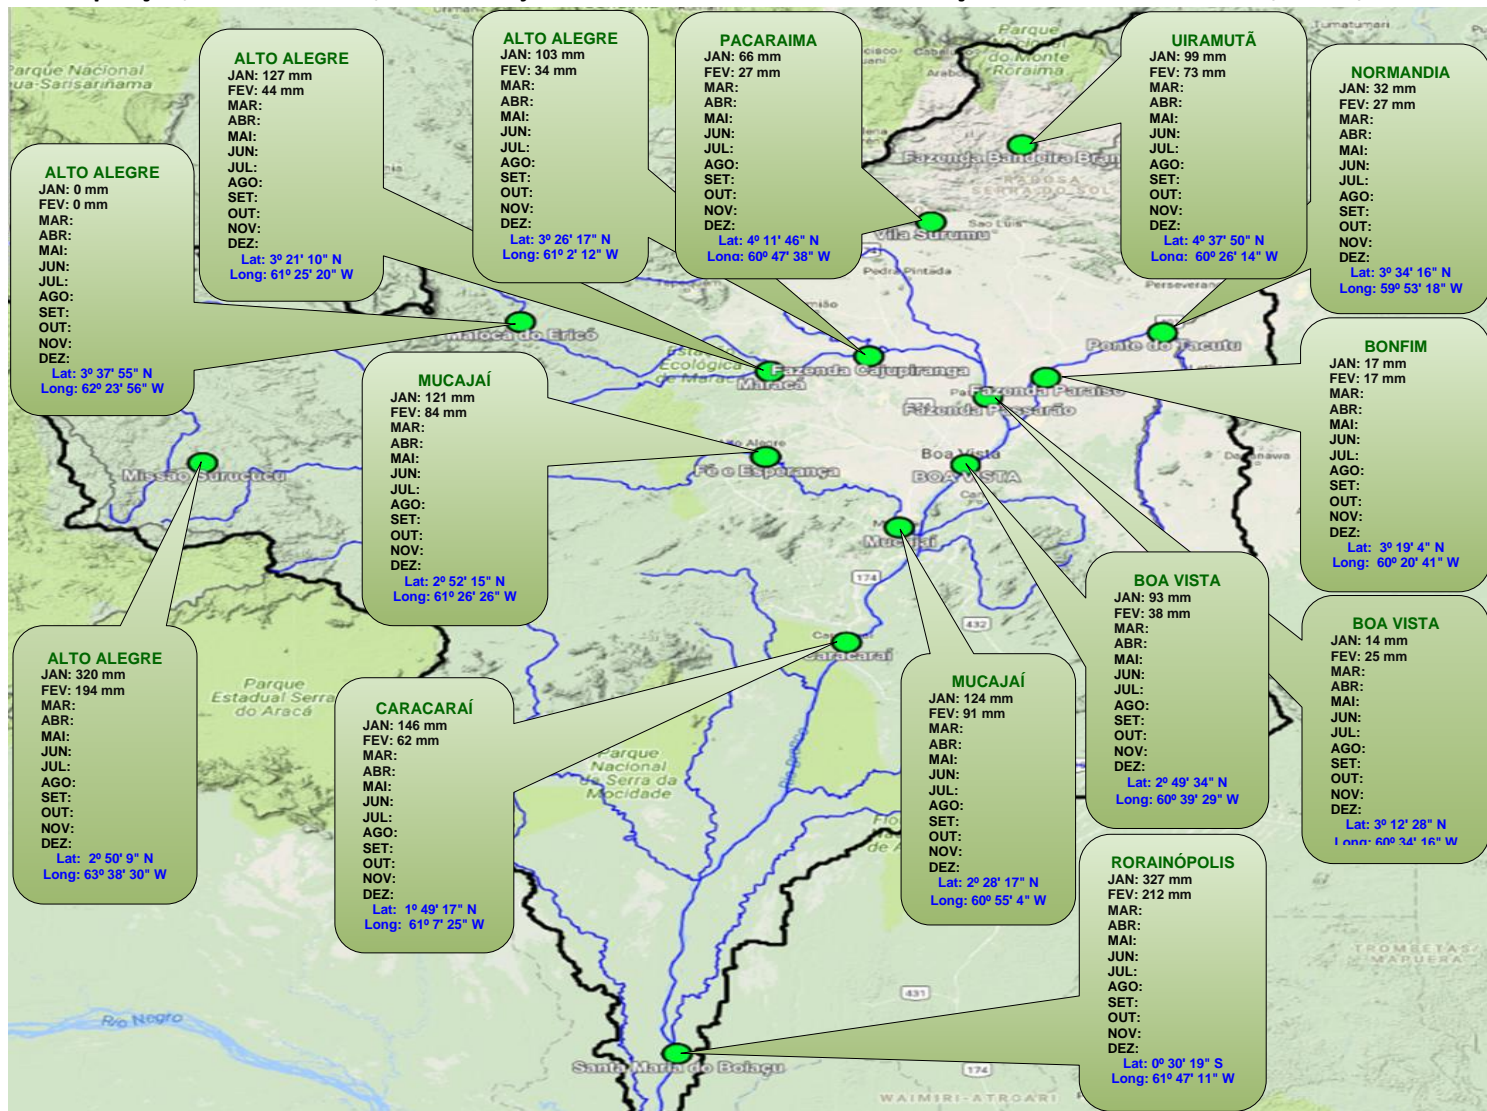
ALTO ALEGRE
JAN: 0 mm
FEV: 0 mm
MAR:
ABR:
MAI:
JUN:
JUL:
AGO:
SET:
OUT:
NOV:
DEZ:
Lat: 3º 37' 55" N
Long: 62º 23' 56" W

ALTO ALEGRE
JAN: 127 mm
FEV: 44 mm
MAR:
ABR:
MAI:
JUN:
JUL:
AGO:
SET:
OUT:
NOV:
DEZ:
Lat: 3º 21' 10" N
Long: 61º 25' 20" W

ALTO ALEGRE
JAN: 103 mm
FEV: 34 mm
MAR:
ABR:
MAI:
JUN:
JUL:
AGO:
SET:
OUT:
NOV:
DEZ:
Lat: 3º 26' 17" N
Long: 61º 2' 12" W

PACARAIMA
JAN: 66 mm
FEV: 27 mm
MAR:
ABR:
MAI:
JUN:
JUL:
AGO:
SET:
OUT:
NOV:
DEZ:
Lat: 4º 11' 46" N
Long: 60º 47' 38" W

UIRAMUTÃ
JAN: 99 mm
FEV: 73 mm
MAR:
ABR:
MAI:
JUN:
JUL:
AGO:
SET:
OUT:
NOV:
DEZ:
Lat: 4º 37' 50" N
Long: 60º 26' 14" W

NORMANDIA
JAN: 32 mm
FEV: 27 mm
MAR:
ABR:
MAI:
JUN:
JUL:
AGO:
SET:
OUT:
NOV:
DEZ:
Lat: 3º 34' 16" N
Long: 59º 53' 18" W

Parque Nacional Serra da Sarisariñama
Parque do Monte Roraima
Fazenda Bandeira Branca
Serra do Sol
Vila Surumu
Pedra Pintada
Perseverança
Maloca do Erico
Estação Ecológica de Maracá
Maracá
Fazenda Cajupiranga
Ponte do Tacutu
Fazenda Paraíso
Fazenda Passarão
Fé e Esperança
Boa Vista
BOA VISTA
Missão Surucucu
Mucajaí
Caracaraí
Parque Estadual Serra do Aracá
Parque Nacional da Serra da Mocidade
Rio Negro
Santa Maria do Boiaçu
Trombetas Mapuera
Waimiri-Atroari

MUCAJAÍ
JAN: 121 mm
FEV: 84 mm
MAR:
ABR:
MAI:
JUN:
JUL:
AGO:
SET:
OUT:
NOV:
DEZ:
Lat: 2º 52' 15" N
Long: 61º 26' 26" W

BONFIM
JAN: 17 mm
FEV: 17 mm
MAR:
ABR:
MAI:
JUN:
JUL:
AGO:
SET:
OUT:
NOV:
DEZ:
Lat: 3º 19' 4" N
Long: 60º 20' 41" W

BOA VISTA
JAN: 93 mm
FEV: 38 mm
MAR:
ABR:
MAI:
JUN:
JUL:
AGO:
SET:
OUT:
NOV:
DEZ:
Lat: 2º 49' 34" N
Long: 60º 39' 29" W

BOA VISTA
JAN: 14 mm
FEV: 25 mm
MAR:
ABR:
MAI:
JUN:
JUL:
AGO:
SET:
OUT:
NOV:
DEZ:
Lat: 3º 12' 28" N
Long: 60º 34' 16" W

ALTO ALEGRE
JAN: 320 mm
FEV: 194 mm
MAR:
ABR:
MAI:
JUN:
JUL:
AGO:
SET:
OUT:
NOV:
DEZ:
Lat: 2º 50' 9" N
Long: 63º 38' 30" W

CARACARAÍ
JAN: 146 mm
FEV: 62 mm
MAR:
ABR:
MAI:
JUN:
JUL:
AGO:
SET:
OUT:
NOV:
DEZ:
Lat: 1º 49' 17" N
Long: 61º 7' 25" W

MUCAJAÍ
JAN: 124 mm
FEV: 91 mm
MAR:
ABR:
MAI:
JUN:
JUL:
AGO:
SET:
OUT:
NOV:
DEZ:
Lat: 2º 28' 17" N
Long: 60º 55' 4" W

RORAINÓPOLIS
JAN: 327 mm
FEV: 212 mm
MAR:
ABR:
MAI:
JUN:
JUL:
AGO:
SET:
OUT:
NOV:
DEZ:
Lat: 0º 30' 19" S
Long: 61º 47' 11" W

174
432
431
174